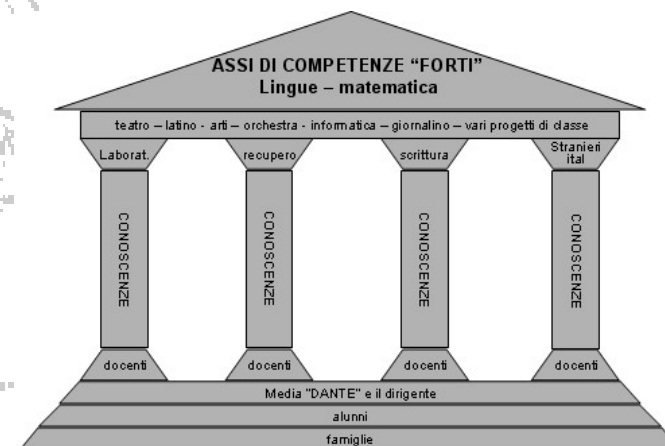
ASSI DI COMPETENZE "FORTI"
Lingue – matematica

teatro – latino - arti – orchestra - informatica – giornalino – vari progetti di classe

Laborat.

recupero

scrittura

Stranieri ital

CONOSCENZE

CONOSCENZE

CONOSCENZE

CONOSCENZE

docenti

docenti

docenti

docenti

Media "DANTE" e il dirigente

alunni

famiglie